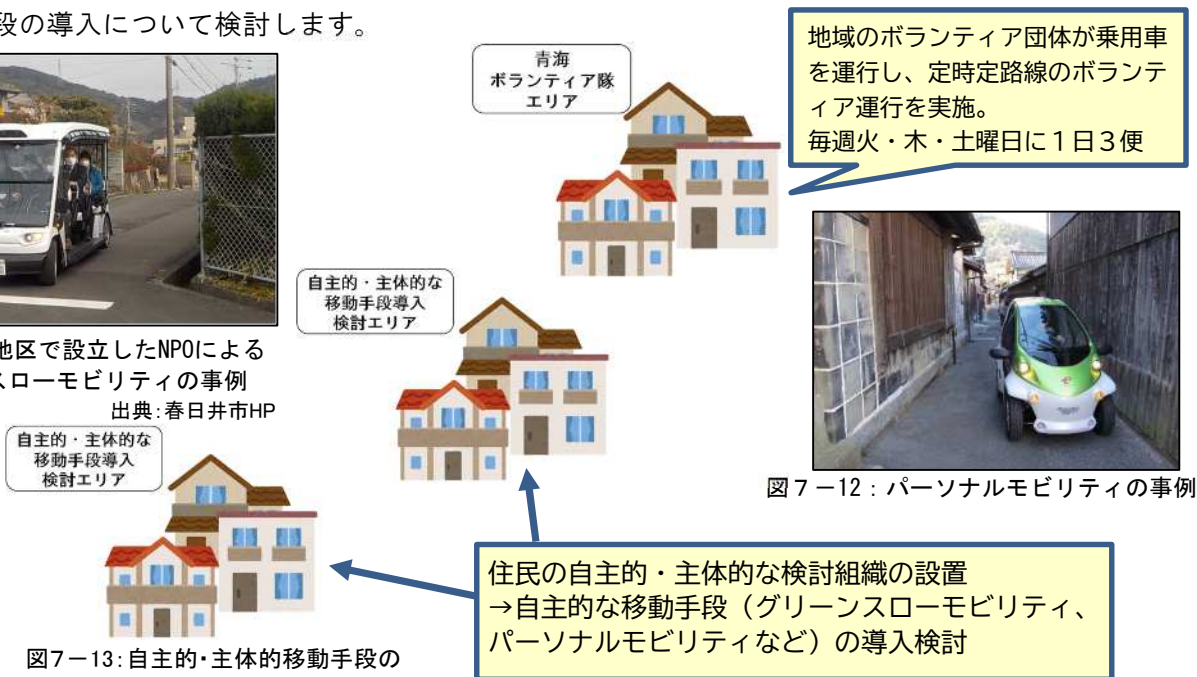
段の導入について検討します。

青海
ボランティア隊
エリア

地域のボランティア団体が乗用車を運行し、定時定路線のボランティア運行を実施。
毎週火・木・土曜日に１日３便

自主的・主体的な
移動手段導入
検討エリア

地区で設立したNPOによる
スローモビリティの事例
出典:春日井市HP

自主的・主体的な
移動手段導入
検討エリア

図７－12：パーソナルモビリティの事例

住民の自主的・主体的な検討組織の設置
→自主的な移動手段（グリーンスローモビリティ、パーソナルモビリティなど）の導入検討

図７－13:自主的・主体的移動手段の